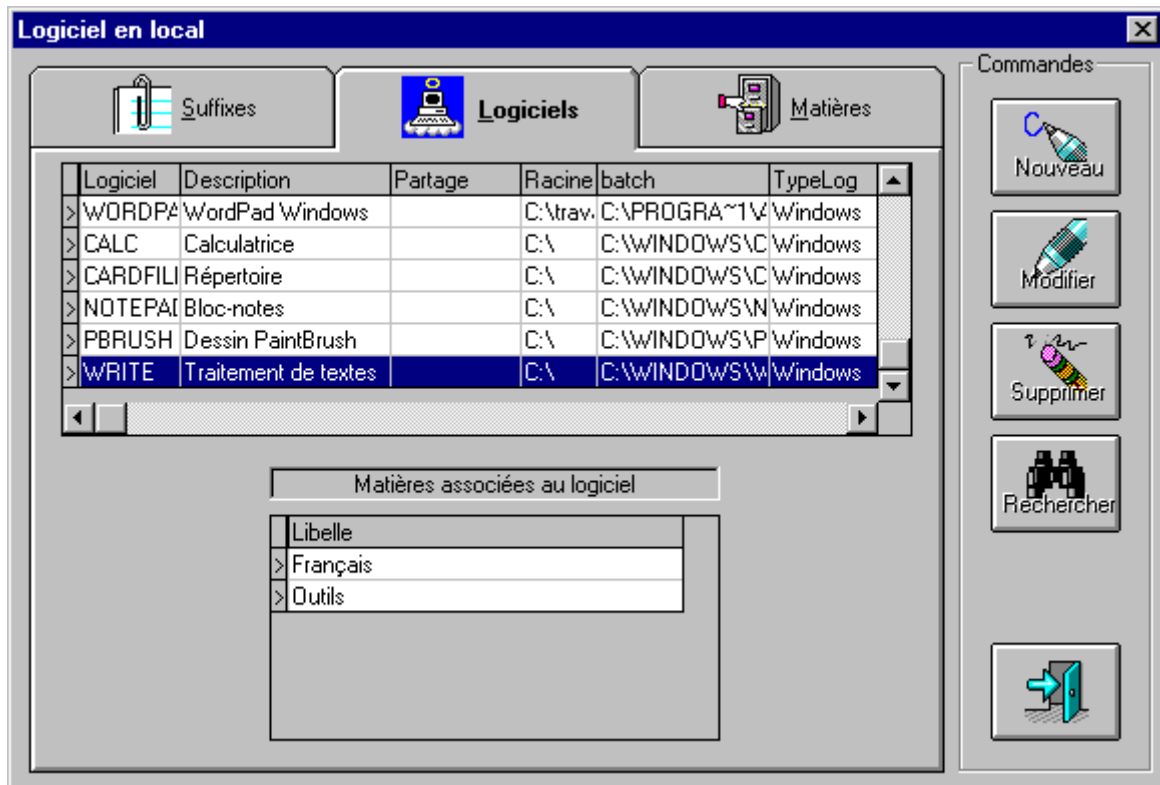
Logiciel en local

Suffixes

Logiciels

Matières

| Logiciel | Description | Partage | Racine | batch | TypeLog |
|---|---|---|---|---|---|
| WORDPA | WordPad Windows | | C:\trav | C:\PROGRA~1\ | Windows |
| CALC | Calculatrice | | C:\ | C:\WINDOWS\C | Windows |
| CARDFILI | Répertoire | | C:\ | C:\WINDOWS\C | Windows |
| NOTEPAI | Bloc-notes | | C:\ | C:\WINDOWS\N | Windows |
| PBRUSH | Dessin PaintBrush | | C:\ | C:\WINDOWS\P | Windows |
| WRITE | Traitement de textes | | C:\ | C:\WINDOWS\W | Windows |

Matières associées au logiciel

| Libelle |
|---|
| Français |
| Outils |

Commandes

Nouveau

Modifier

Supprimer

Rechercher